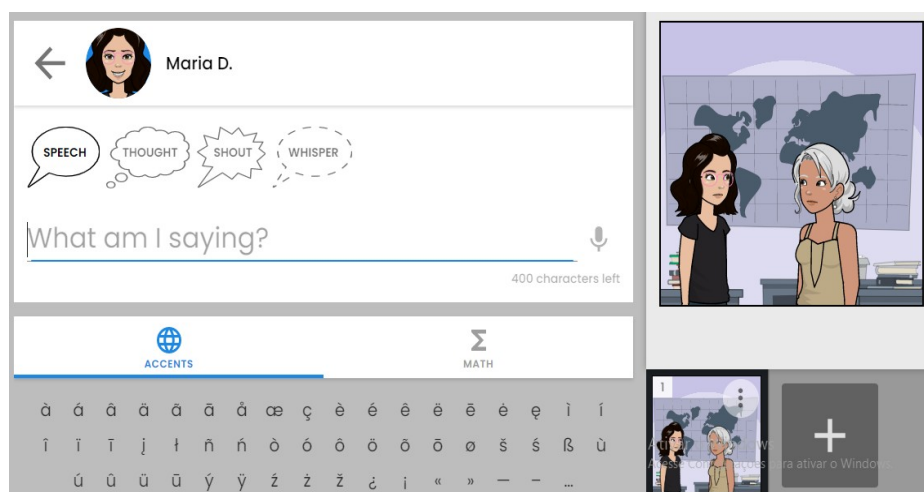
Maria D.

SPEECH THOUGHT SHOUT WHISPER

What am I saying?

400 characters left

ACCENTS MATH

à á â ä ã ā å œ ç è é ê ë ē ė ę ì í

î ï ī į ł ñ ń ò ó ô ö õ ō ø š ś ß ù

ú û ü ū ý ÿ ź ż ž ¿ ¡ « » — – …

1

Ativar o Windows
Acesse Configurações para ativar o Windows.